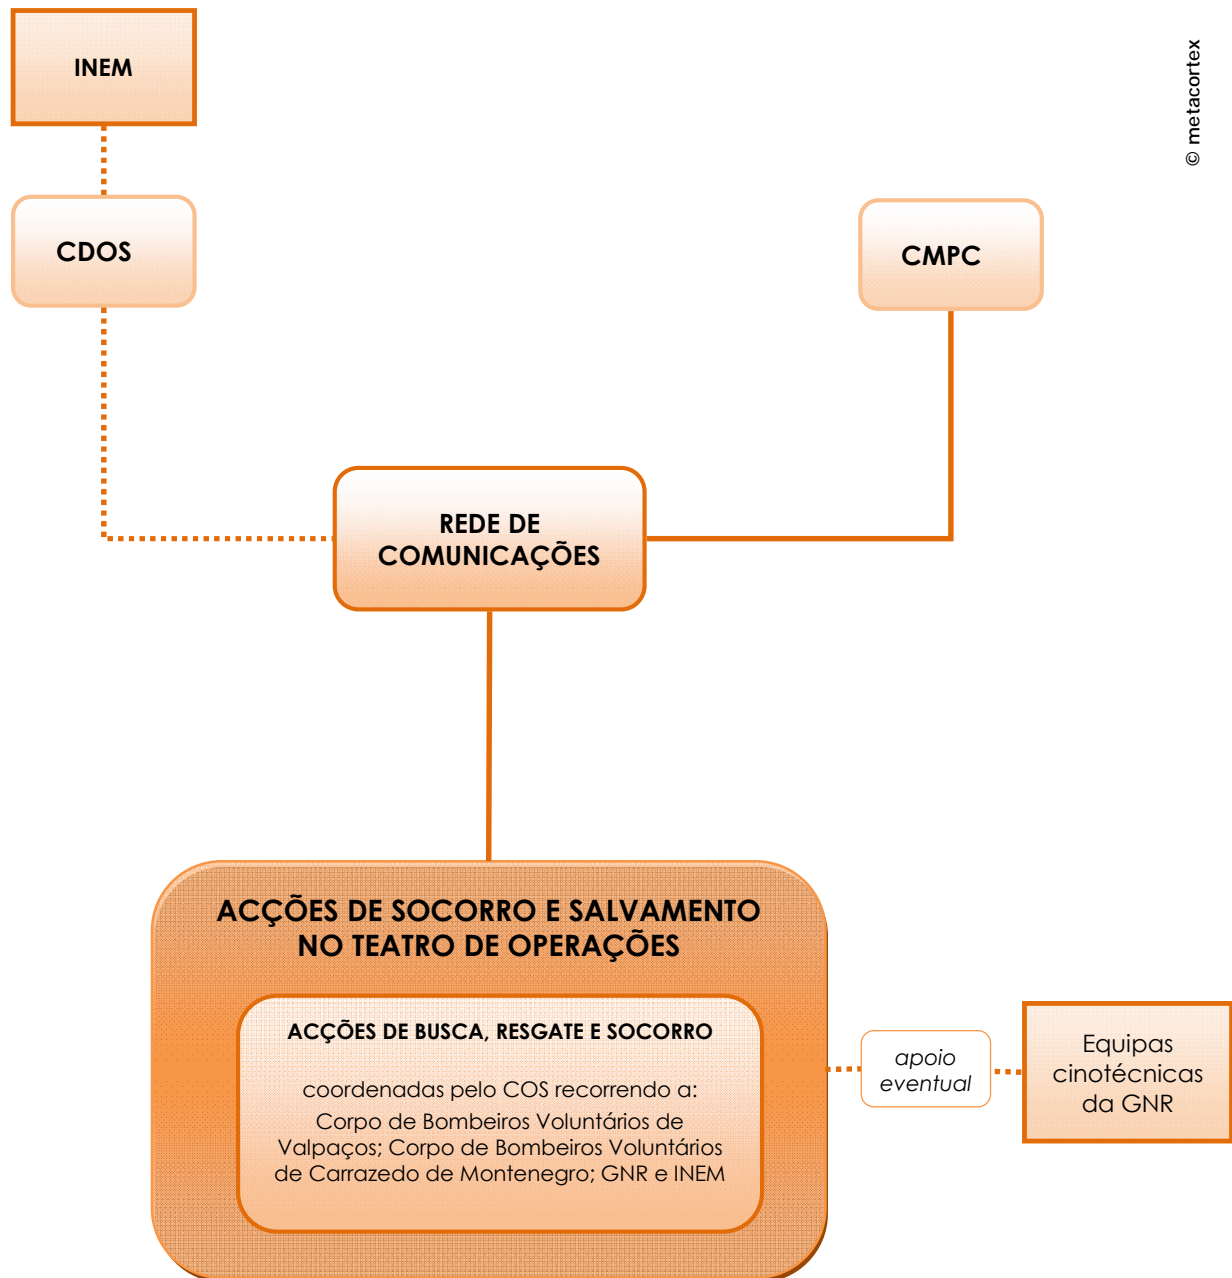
INEM

© metacortex

CDOS

CMPC

REDE DE COMUNICAÇÕES

ACÇÕES DE SOCORRO E SALVAMENTO NO TEATRO DE OPERAÇÕES

ACÇÕES DE BUSCA, RESGATE E SOCORRO

coordenadas pelo COS recorrendo a:
Corpo de Bombeiros Voluntários de Valpaços; Corpo de Bombeiros Voluntários de Carrazedo de Montenegro; GNR e INEM

apoio eventual

Equipas cinotécnicas da GNR